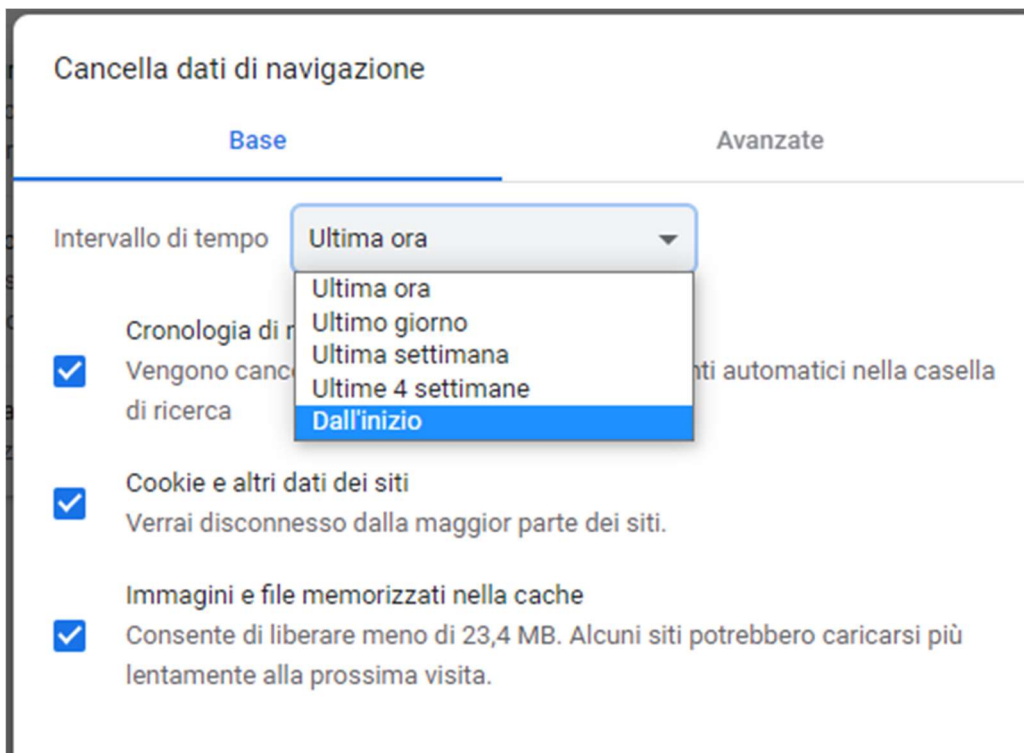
Cancella dati di navigazione

Base

Avanzate

Intervallo di tempo Ultima ora

Ultima ora
Ultimo giorno
Ultima settimana
Ultime 4 settimane
Dall'inizio

Cronologia di n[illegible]
Vengono canc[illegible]nti automatici nella casella di ricerca

Cookie e altri dati dei siti
Verrai disconnesso dalla maggior parte dei siti.

Immagini e file memorizzati nella cache
Consente di liberare meno di 23,4 MB. Alcuni siti potrebbero caricarsi più lentamente alla prossima visita.